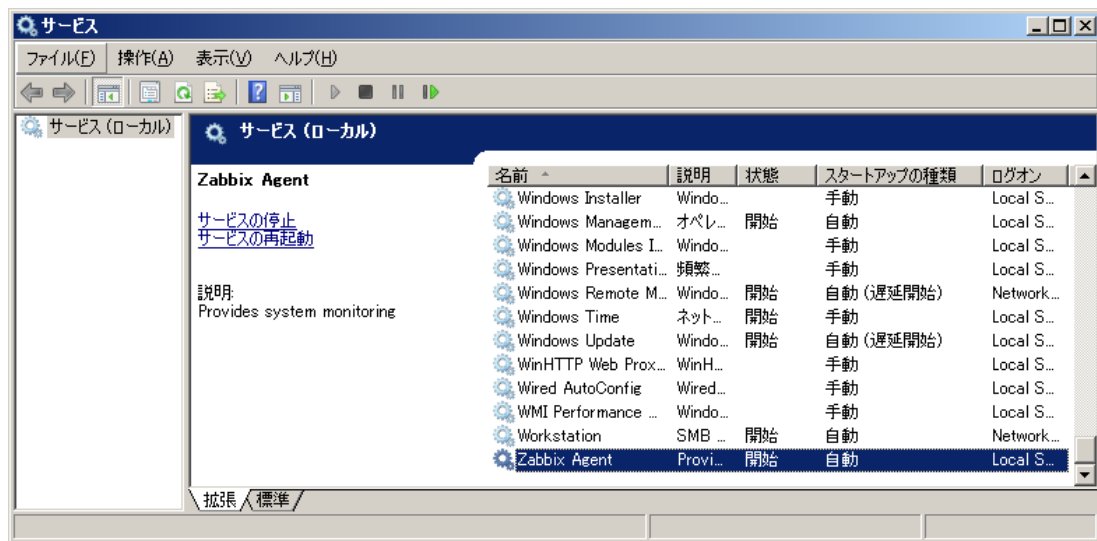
サービス

ファイル(F) 操作(A) 表示(V) ヘルプ(H)

サービス (ローカル)

サービス (ローカル)

Zabbix Agent

サービスの停止
サービスの再起動

説明:
Provides system monitoring

| 名前 | 説明 | 状態 | スタートアップの種類 | ログオン |
|---|---|---|---|---|
| Windows Installer | Windo... | | 手動 | Local S... |
| Windows Managem... | オペレ... | 開始 | 自動 | Local S... |
| Windows Modules I... | Windo... | | 手動 | Local S... |
| Windows Presentati... | 頻繁... | | 手動 | Local S... |
| Windows Remote M... | Windo... | 開始 | 自動 (遅延開始) | Network... |
| Windows Time | ネット... | 開始 | 手動 | Local S... |
| Windows Update | Windo... | 開始 | 自動 (遅延開始) | Local S... |
| WinHTTP Web Prox... | WinH... | | 手動 | Local S... |
| Wired AutoConfig | Wired... | | 手動 | Local S... |
| WMI Performance ... | Windo... | | 手動 | Local S... |
| Workstation | SMB ... | 開始 | 自動 | Network... |
| Zabbix Agent | Provi... | 開始 | 自動 | Local S... |

拡張 標準